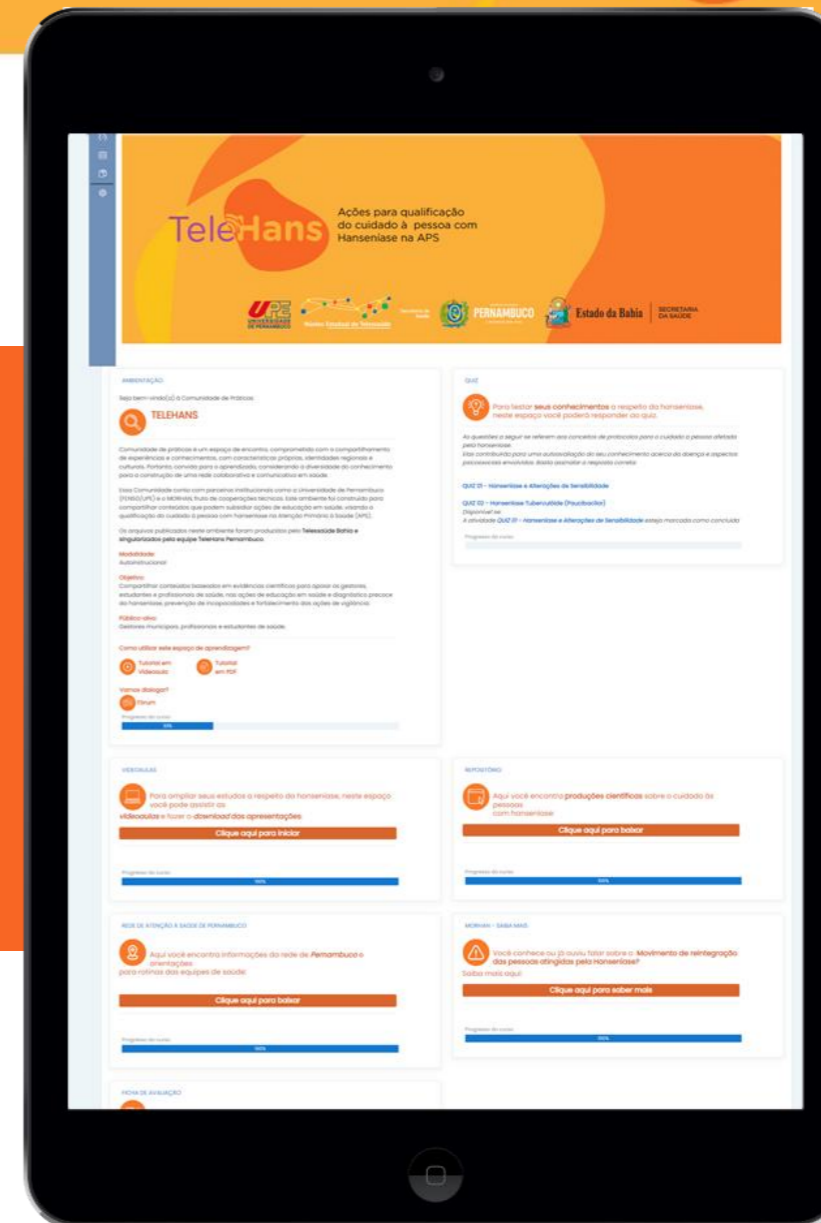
TeleHans

Ações para qualificação do cuidado à pessoa com Hanseníase na APS

UPE UNIVERSIDADE DE PERNAMBUCO

Núcleo Estadual de Telessaúde

PERNAMBUCO

Estado da Bahia | SECRETARIA DA SAÚDE

AMBIENTAÇÃO

Seja bem-vindo(a) à Comunidade de Práticas:

TELEHANS

Comunidade de práticas é um espaço de encontro, comprometido com o compartilhamento de experiências e conhecimentos, com características próprias, identidades regionais e culturais. Portanto, convido para a aprendizado, considerando a diversidade do conhecimento para a construção de uma rede colaborativa e comunicativa em saúde.

Essa Comunidade conta com parceiros institucionais como a Universidade de Pernambuco (FENSG/UPE) e o MORHAN, fruto de cooperações técnicas. Este ambiente foi construído para compartilhar conteúdos que podem subsidiar ações de educação em saúde, visando a qualificação do cuidado à pessoa com hanseníase na Atenção Primária à Saúde (APS).

Os arquivos publicados neste ambiente foram produzidos pelo Telessaúde Bahia e singularizados pela equipe Telehans Pernambuco.

Modalidade:
Autoinstrucional

Objetivo:
Compartilhar conteúdos baseados em evidências científicas para apoiar os gestores, estudantes e profissionais de saúde, nas ações de educação em saúde e diagnóstico precoce da hanseníase, prevenção de incapacidades e fortalecimento das ações de vigilância.

Público-alvo:
Gestores municipais, profissionais e estudantes de saúde.

Como utilizar este espaço de aprendizagem?

Tutorial em Videoaula

Tutorial em PDF

Vamos dialogar?

Fórum

Progresso do curso

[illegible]

QUIZ

Para testar seus conhecimentos a respeito da hanseníase, neste espaço você poderá responder ao quiz.

As questões a seguir se referem aos conceitos de protocolos para o cuidado à pessoa afetada pela hanseníase.
Elas contribuirão para uma autoavaliação do seu conhecimento acerca da doença e aspectos psicossociais envolvidos. Basta assinalar a resposta correta.

QUIZ 01 - Hanseníase e Alterações de Sensibilidade

QUIZ 02 - Hanseníase Tuberculóide (Paucibacilar)
Disponível se:
A atividade QUIZ 01 - Hanseníase e Alterações de Sensibilidade esteja marcada como concluída

Progresso do curso

VIDEOAULAS

Para ampliar seus estudos a respeito da hanseníase, neste espaço você pode assistir às videoaulas e fazer o download das apresentações.

Clique aqui para iniciar

Progresso do curso

100%

REPOSITÓRIO

Aqui você encontra produções científicas sobre o cuidado às pessoas com hanseníase

Clique aqui para baixar

Progresso do curso

100%

REDE DE ATENÇÃO À SAÚDE DE PERNAMBUCO

Aqui você encontra informações da rede de Pernambuco e orientações para rotinas das equipes de saúde.

Clique aqui para baixar

Progresso do curso

100%

MORHAN - SAIBA MAIS

Você conhece ou já ouviu falar sobre o Movimento de reintegração das pessoas atingidas pela Hanseníase?
Saiba mais aqui!

Clique aqui para saber mais

Progresso do curso

100%

FICHA DE AVALIAÇÃO